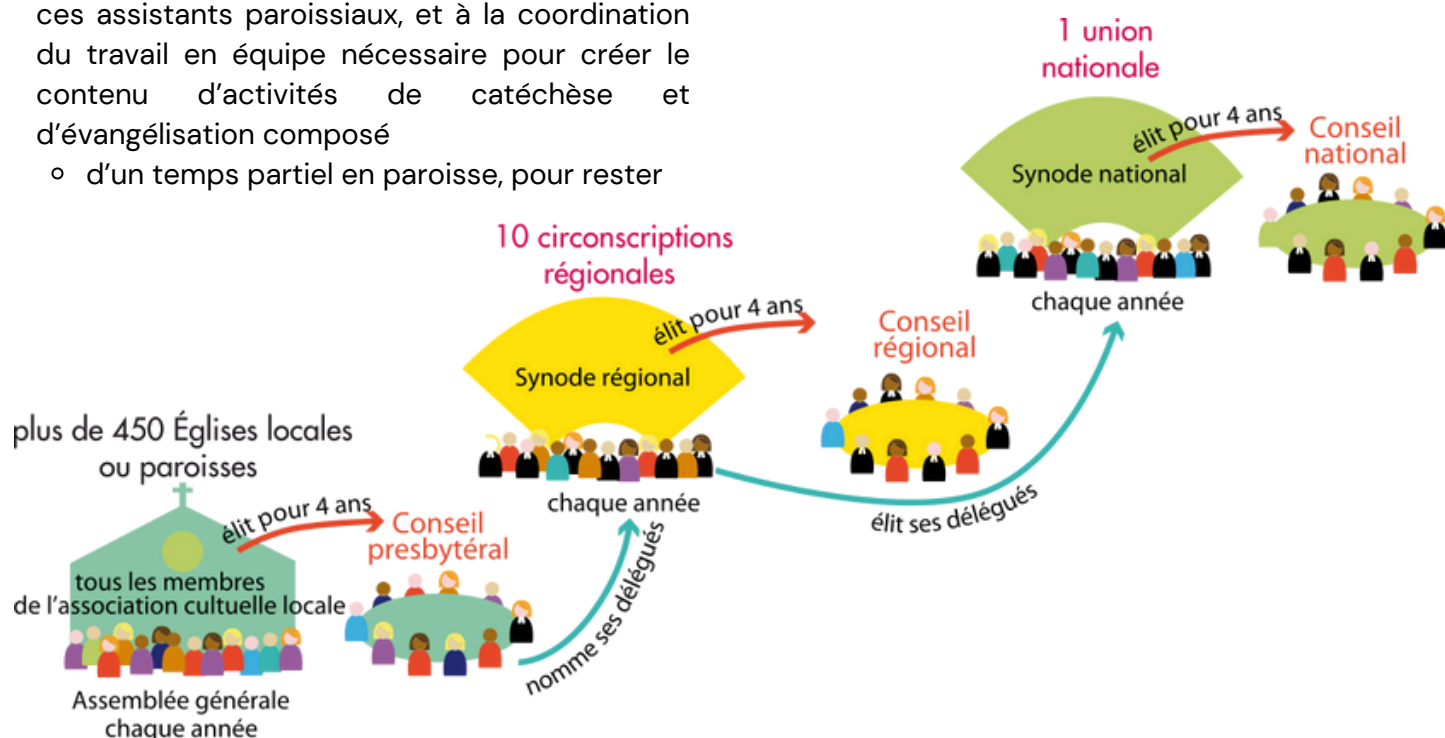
ces assistants paroissiaux, et à la coordination du travail en équipe nécessaire pour créer le contenu d'activités de catéchèse et d'évangélisation composé

- d'un temps partiel en paroisse, pour rester

1 union nationale

élit pour 4 ans

Conseil national

Synode national

chaque année

10 circonscriptions régionales

élit pour 4 ans

Synode régional

Conseil régional

chaque année

élit ses délégués

plus de 450 Églises locales ou paroisses

élit pour 4 ans

Conseil presbytéral

tous les membres de l'association cultuelle locale

nomme ses délégués

Assemblée générale chaque année